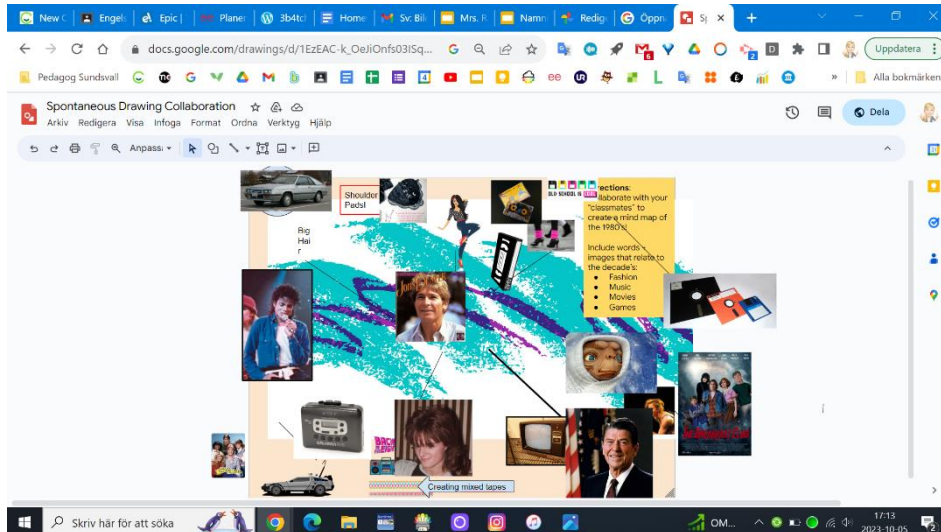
New C | Engel | Epic | Planer | 3b4tc | Home | Sv: Bil | Mrs. R | Namn | Redig | Öppna | Sp ×

docs.google.com/drawings/d/1EzEAC-k_OeJiOnfs03ISq...

Uppdatera

Pedagog Sundsvall

Alla bokmärken

Spontaneous Drawing Collaboration

Arkiv Redigera Visa Infoga Format Ordna Verktyg Hjälp

Dela

Anpassa

Shoulder Pads!

Big Hair

ections:
Collaborate with your "classmates" to create a mind map of the 1980's!

Include words + images that relate to the decade's:
• Fashion
• Music
• Movies
• Games

Creating mixed tapes

Skriv här för att söka

OM...

17:13
2023-10-05